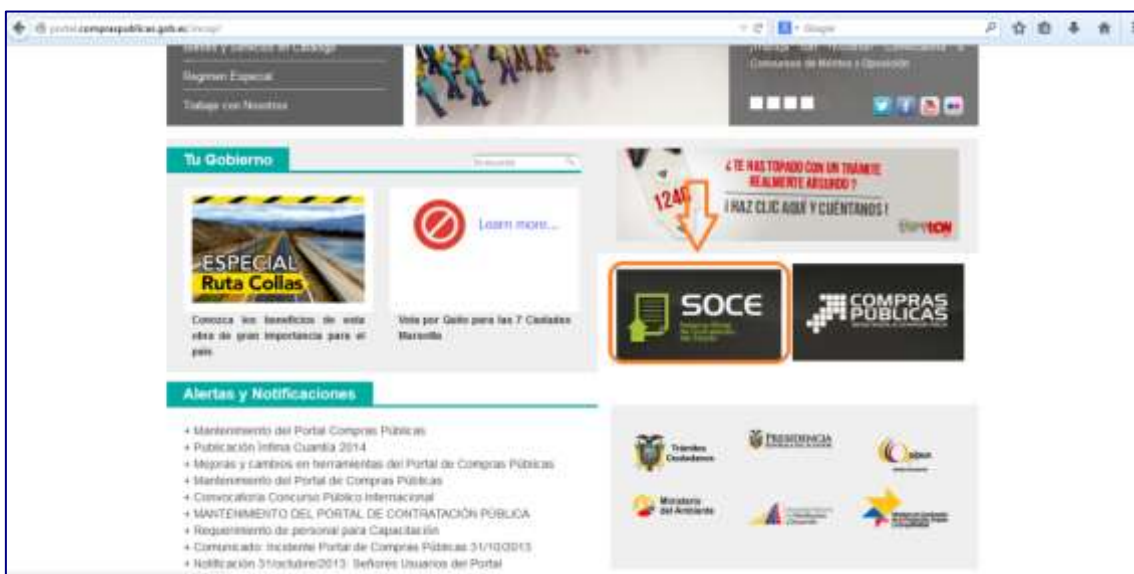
portal.compraspublicas.gob.ec/incop/

Google

Bienes y Servicios en Catálogo

Regimen Especial

Trabaje con Nosotros

Tu Gobierno

Buscador

ESPECIAL
Ruta Collas

Conozca los beneficios de esta obra de gran importancia para el país

Learn more...

Vote por Quito para las 7 Ciudades Maravilla

¿TE HAS TOPADO CON UN TRÁMITE REALMENTE ABSURDO?
¡HAZ CLIC AQUÍ Y CUÉNTANOS!

SOCE

COMPRAS PÚBLICAS

Alertas y Notificaciones

+ Mantenimiento del Portal Compras Públicas
+ Publicación Ínfima Cuantía 2014
+ Mejoras y cambios en herramientas del Portal de Compras Públicas
+ Mantenimiento del Portal de Compras Públicas
+ Convocatoria Concurso Público Internacional
+ MANTENIMIENTO DEL PORTAL DE CONTRATACIÓN PÚBLICA
+ Requerimiento de personal para Capacitación
+ Comunicado: Incidente Portal de Compras Públicas 31/10/2013
+ Notificación 31/octubre/2013: Señores Usuarios del Portal

Trámites Ciudadanos

PRESIDENCIA

Ministerio del Ambiente